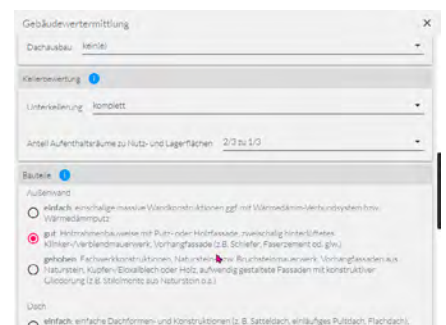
Gebäudewertermittlung

×

Dachausbau keiner

Kellerbewertung

Unterkellerung komplett

Anteil Aufenthaltsräume zu Nutz- und Lagerflächen 2/3 zu 1/3

Bauteile

Außenwand

einfach: einschalige massive Wandkonstruktionen ggf. mit Wärmedämm-Verbundsystem bzw. Wärmedämmputz

gut: Holzrahmenbauweise mit Putz- oder Holzfassade, zweischalig hinterlüftetes Klinker-/Verblendmauerwerk, Vorhangfassade (z.B. Schiefer, Faserzement od. glw.)

gehoben: Fachwerkkonstruktionen, Natursteine bzw. Bruchsteinmauerwerk, Vorhangfassaden aus Naturstein, Kupfer-/Eloxalblech oder Holz, aufwendig gestaltete Fassaden mit konstruktiver Gliederung (z.B. Stilelemente aus Naturstein o.a.)

Dach

einfach: einfache Dachformen- und Konstruktionen (z. B. Satteldach, einläufiges Pultdach, Flachdach),